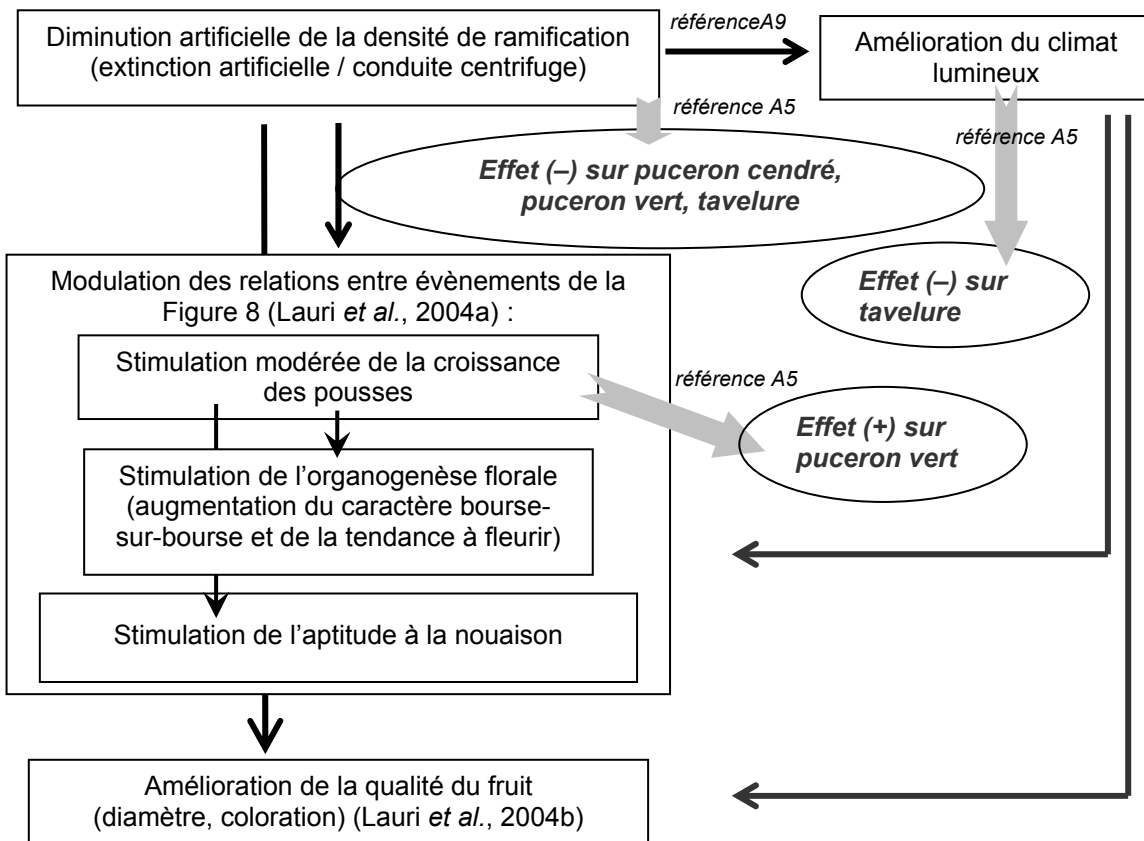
Diminution artificielle de la densité de ramification (extinction artificielle / conduite centrifuge)

référenceA9

Amélioration du climat lumineux

référence A5

référence A5

*Effet (–) sur puceron cendré, puceron vert, tavelure*

Modulation des relations entre évènements de la Figure 8 (Lauri *et al.*, 2004a) :

*Effet (–) sur tavelure*

Stimulation modérée de la croissance des pousses

référence A5

*Effet (+) sur puceron vert*

Stimulation de l'organogenèse florale (augmentation du caractère bourse-sur-bourse et de la tendance à fleurir)

Stimulation de l'aptitude à la nouaison

Amélioration de la qualité du fruit (diamètre, coloration) (Lauri *et al.*, 2004b)